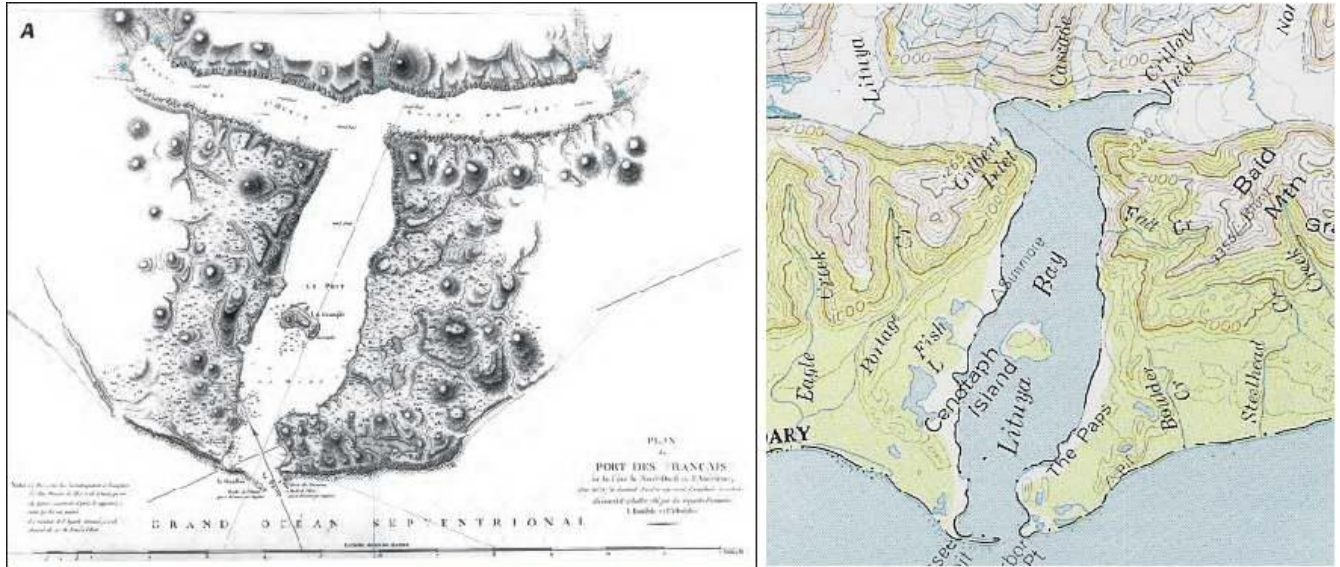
A

LE PORT

PLAN du PORT DES FRANCAIS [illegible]

GRAND OCEAN SEPTENTRIONAL

Lituya

Cascade

Crillon Inlet

2000

Gilbert Inlet

Bald Mtn

Fall Cr

Eagle Creek

Portage Cr

Fish L

Ahlmore

Bay

Cenotaph Island

Lituya

The Paps

Boulder Cr

Steelhead Cr

ARY

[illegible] Pt